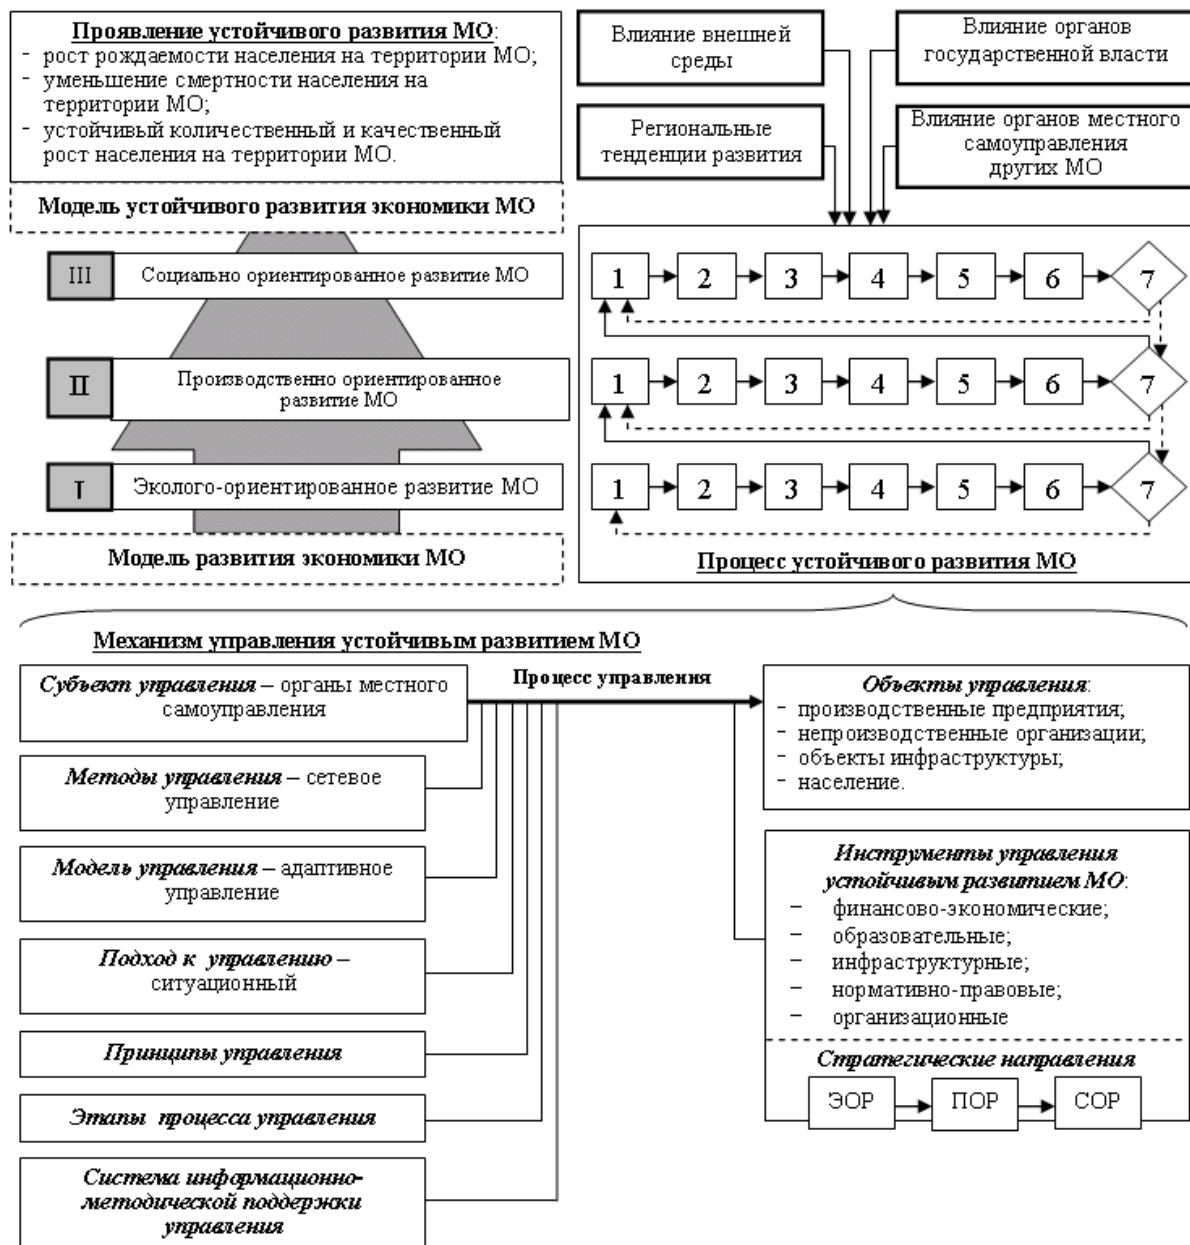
Проявление устойчивого развития МО:
- рост рождаемости населения на территории МО;
- уменьшение смертности населения на территории МО;
- устойчивый количественный и качественный рост населения на территории МО.

Модель устойчивого развития экономики МО

III Социально ориентированное развитие МО

II Производственно ориентированное развитие МО

I Эколого-ориентированное развитие МО

Модель развития экономики МО

Влияние внешней среды

Влияние органов государственной власти

Региональные тенденции развития

Влияние органов местного самоуправления других МО

1 2 3 4 5 6 7

1 2 3 4 5 6 7

1 2 3 4 5 6 7

Процесс устойчивого развития МО

Механизм управления устойчивым развитием МО

Субъект управления – органы местного самоуправления

Процесс управления

Объекты управления:
- производственные предприятия;
- непроизводственные организации;
- объекты инфраструктуры;
- население.

Методы управления – сетевое управление

Модель управления – адаптивное управление

Инструменты управления устойчивым развитием МО:
– финансово-экономические;
– образовательные;
– инфраструктурные;
– нормативно-правовые;
– организационные

Подход к управлению – ситуационный

Принципы управления

Стратегические направления

ЭОР ПОР СОР

Этапы процесса управления

Система информационно-методической поддержки управления